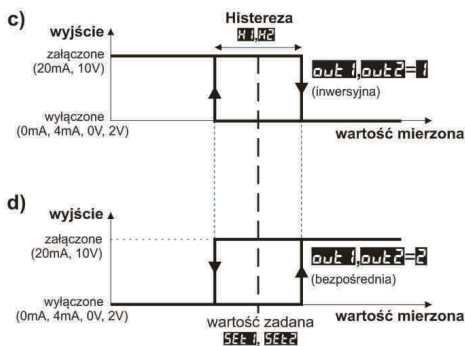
c)
wyjście
Histereza
H1,H2
załączone
(20mA, 10V)
out1,out2=1
(inwersyjna)
wyłączone
(0mA, 4mA, 0V, 2V)
wartość mierzona

d)
wyjście
załączone
(20mA, 10V)
out1,out2=2
(bezpośrednia)
wyłączone
(0mA, 4mA, 0V, 2V)
wartość zadana
SEt1, SEt2
wartość mierzona